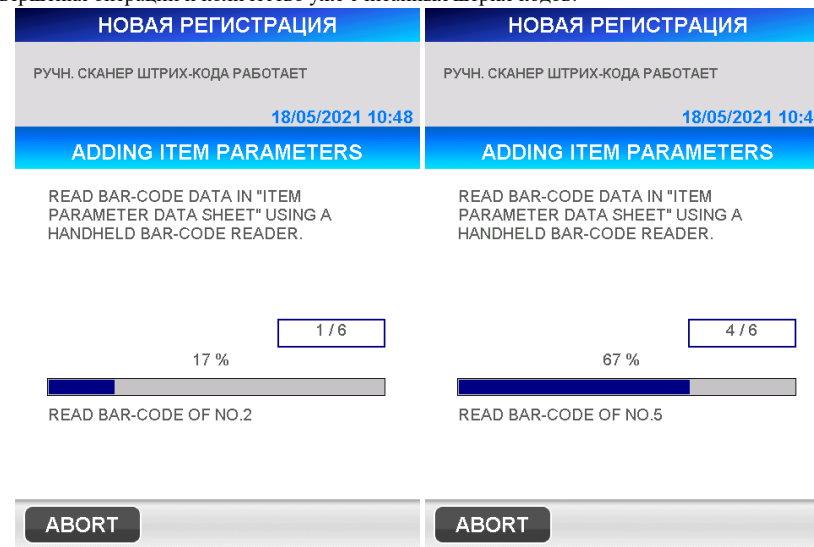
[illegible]

НОВАЯ РЕГИСТРАЦИЯ

РУЧН. СКАНЕР ШТРИХ-КОДА РАБОТАЕТ

18/05/2021 10:48

ADDING ITEM PARAMETERS

READ BAR-CODE DATA IN "ITEM PARAMETER DATA SHEET" USING A HANDHELD BAR-CODE READER.

1 / 6

17 %

READ BAR-CODE OF NO.2

ABORT

НОВАЯ РЕГИСТРАЦИЯ

РУЧН. СКАНЕР ШТРИХ-КОДА РАБОТАЕТ

18/05/2021 10:4

ADDING ITEM PARAMETERS

READ BAR-CODE DATA IN "ITEM PARAMETER DATA SHEET" USING A HANDHELD BAR-CODE READER.

4 / 6

67 %

READ BAR-CODE OF NO.5

ABORT